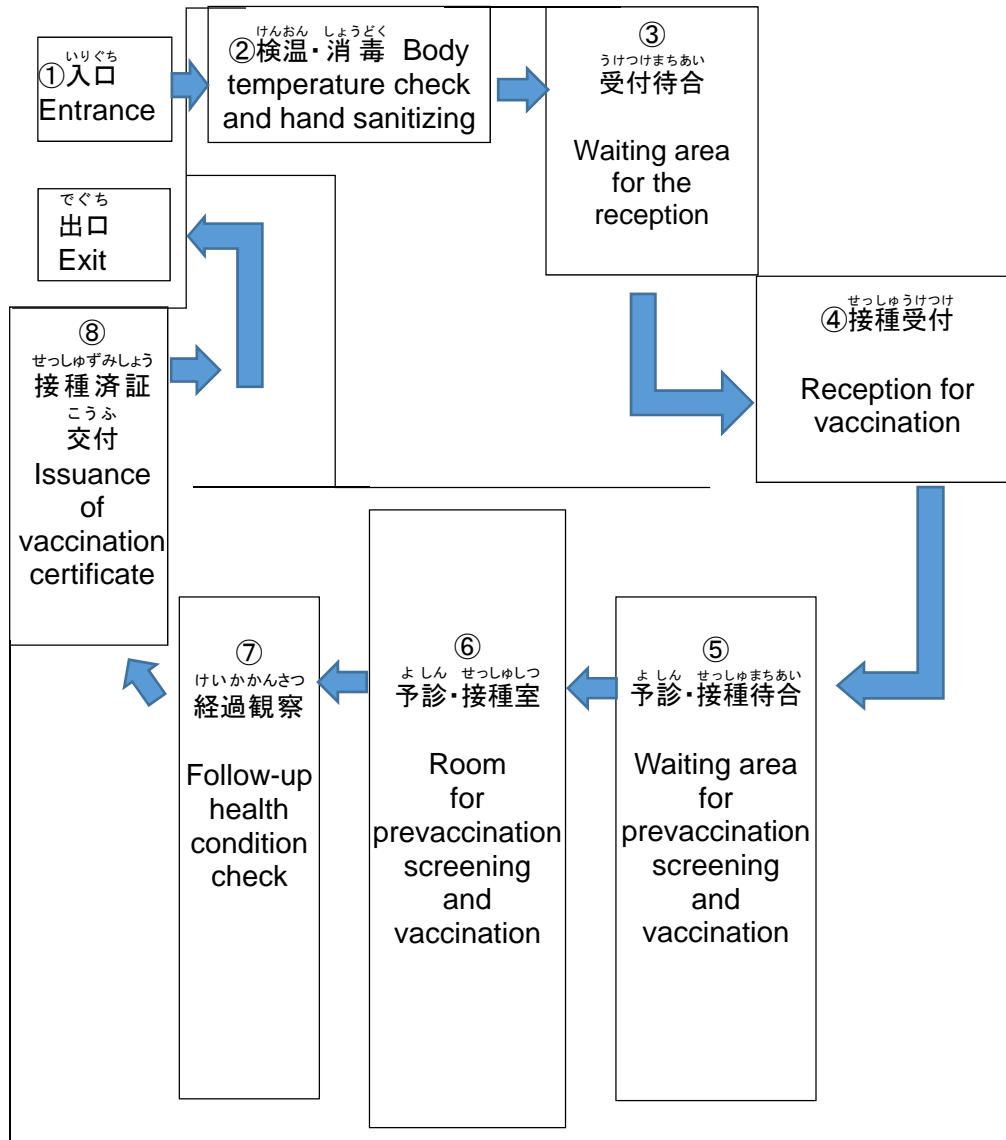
いりぐち
①入口
Entrance

けんおん しょうどく
②検温・消毒 Body temperature check and hand sanitizing

③
うけつけまちあい
受付待合

Waiting area for the reception

でぐち
出口
Exit

せっしゅうけつけ
④接種受付

Reception for vaccination

⑧
せっしゅずみしょう
接種済証
こうふ
交付
Issuance of vaccination certificate

⑦
けいかかんさつ
経過観察

Follow-up health condition check

⑥
よしん せっしゅしつ
予診・接種室

Room for prevaccination screening and vaccination

⑤
よしん せっしゅまちあい
予診・接種待合

Waiting area for prevaccination screening and vaccination